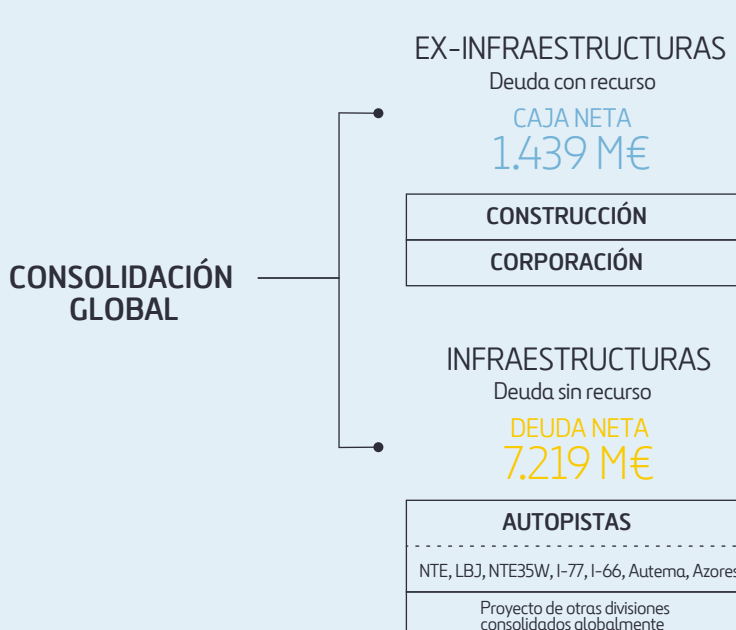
CONSOLIDACIÓN GLOBAL

EX-INFRAESTRUCTURAS
Deuda con recurso
CAJA NETA
1.439 M€

| CONSTRUCCIÓN |
|---|
| CORPORACIÓN |

INFRAESTRUCTURAS
Deuda sin recurso
DEUDA NETA
7.219 M€

| AUTOPISTAS |
|---|
| NTE, LBJ, NTE35W, I-77, I-66, Autema, Azores |
| Proyecto de otras divisiones consolidados globalmente |